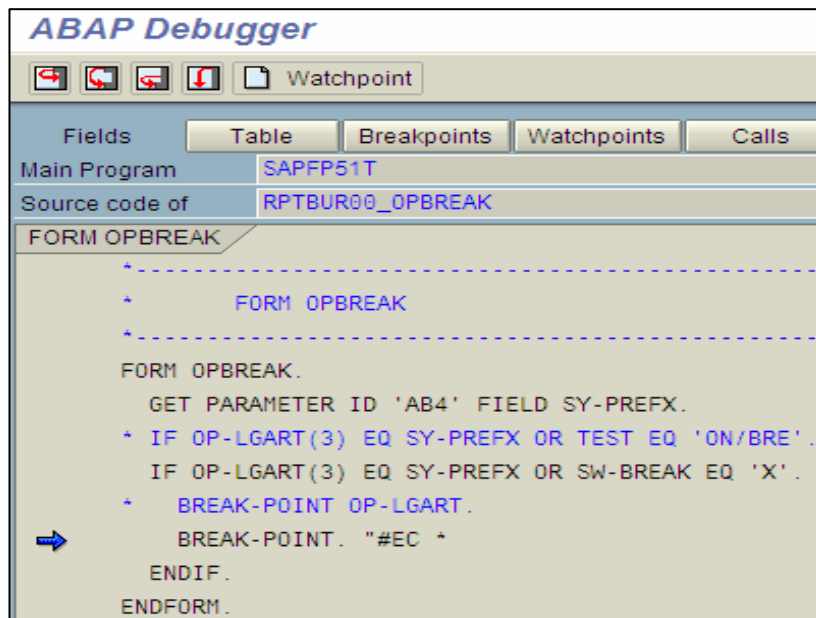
ABAP Debugger

Watchpoint

Fields | Table | Breakpoints | Watchpoints | Calls

Main Program SAPFP51T

Source code of RPTBUR00_OPBREAK

FORM OPBREAK

*---------------------------------------------------------------

* FORM OPBREAK

*---------------------------------------------------------------

FORM OPBREAK.

GET PARAMETER ID 'AB4' FIELD SY-PREFX.

* IF OP-LGART(3) EQ SY-PREFX OR TEST EQ 'ON/BRE'.

IF OP-LGART(3) EQ SY-PREFX OR SW-BREAK EQ 'X'.

* BREAK-POINT OP-LGART.

BREAK-POINT. "#EC *

ENDIF.

ENDFORM.